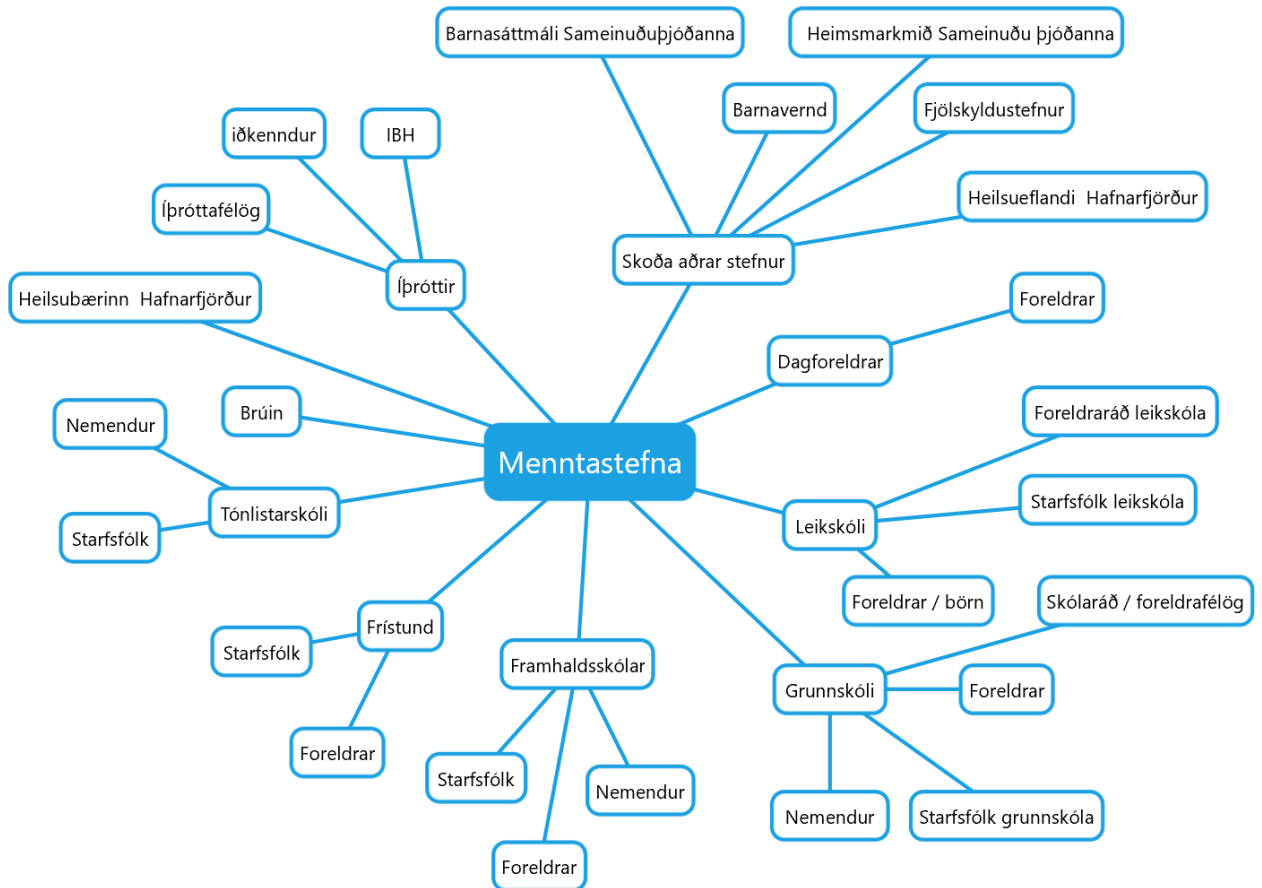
Menntastefna

Skoða aðrar stefnur
Barnasáttmáli Sameinuðuþjóðanna
Heimsmarkmið Sameinuðu þjóðanna
Barnavernd
Fjölskyldustefnur
Heilsueflandi Hafnarfjörður

Íþróttir
iðkenndur
IBH
Íþróttafélög

Heilsubærinn Hafnarfjörður

Brúin

Tónlistarskóli
Nemendur
Starfsfólk

Frístund
Starfsfólk
Foreldrar

Framhaldsskólar
Starfsfólk
Nemendur
Foreldrar

Grunnskóli
Skólaráð / foreldrafélög
Foreldrar
Nemendur
Starfsfólk grunnskóla

Leikskóli
Foreldraráð leikskóla
Starfsfólk leikskóla
Foreldrar / börn

Dagforeldrar
Foreldrar